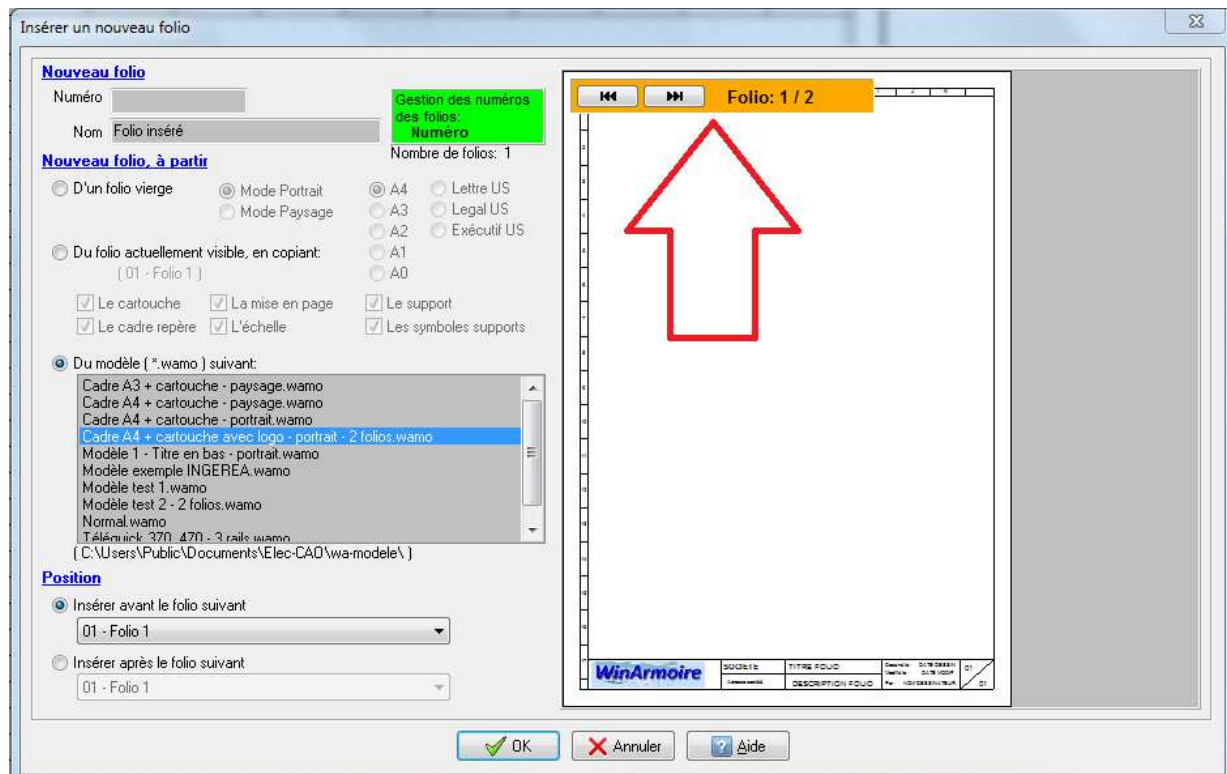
Insérer un nouveau folio

Nouveau folio
Numéro
Nom Folio inséré

Gestion des numéros des folios:
Numéro
Nombre de folios: 1

Nouveau folio, à partir
D'un folio vierge
Mode Portrait
Mode Paysage
A4
A3
A2
A1
A0
Lettre US
Legal US
Exécutif US

Du folio actuellement visible, en copiant:
( 01 - Folio 1 )
Le cartouche
La mise en page
Le support
Le cadre repère
L'échelle
Les symboles supports

Du modèle ( *.wamo ) suivant:
Cadre A3 + cartouche - paysage.wamo
Cadre A4 + cartouche - paysage.wamo
Cadre A4 + cartouche - portrait.wamo
Cadre A4 + cartouche avec logo - portrait - 2 folios.wamo
Modèle 1 - Titre en bas - portrait.wamo
Modèle exemple INGEREA.wamo
Modèle test 1.wamo
Modèle test 2 - 2 folios.wamo
Normal.wamo
Téléquick 370_470 - 3 rails.wamo
( C:\Users\Public\Documents\Elec-CAO\wa-modele\ )

Position
Insérer avant le folio suivant
01 - Folio 1
Insérer après le folio suivant
01 - Folio 1

Folio: 1 / 2

WinArmoire
SOCIETE
TITRE FOLIO
DESCRIPTION FOLIO
01
01

OK
Annuler
Aide